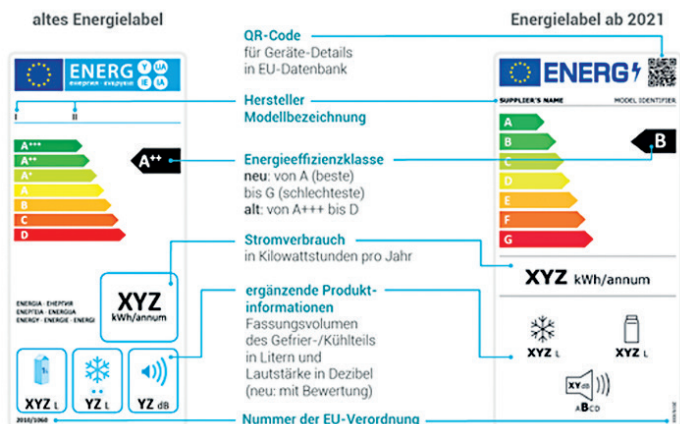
altes Energielabel

Energielabel ab 2021

QR-Code
für Geräte-Details
in EU-Datenbank

ENERG

I II

Hersteller
Modellbezeichnung

ENERG

SUPPLIER'S NAME MODEL IDENTIFIER

A+++
A++
A+
A
B
C
D

A++

Energieeffizienzklasse
neu: von A (beste)
bis G (schlechteste)
alt: von A+++ bis D

A
B
C
D
E
F
G

B

Stromverbrauch
in Kilowattstunden pro Jahr

XYZ kWh/annum

ENERGIA · ЕНЕРГИЯ
ΕΝΕΡΓΕΙΑ · ENERGIJA
ENERGY · ENERGIE · ENERGI

XYZ
kWh/annum

ergänzende Produktinformationen
Fassungsvolumen
des Gefrier-/Kühlteils
in Litern und
Lautstärke in Dezibel
(neu: mit Bewertung)

XYZ L
XYZ L

XYZ L
YZ L
YZ dB

XY dB
ABCD

2010/1060

Nummer der EU-Verordnung